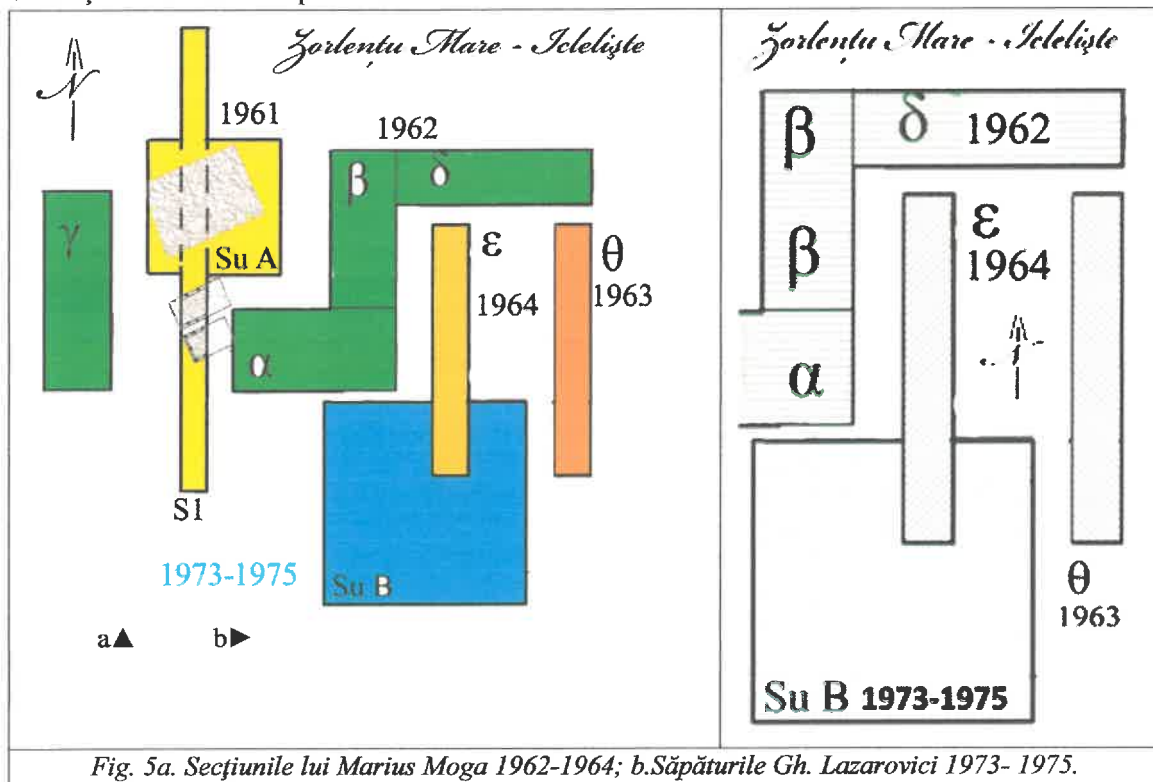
Zorlențu Mare - Icelişte

N

1961

1962

$\gamma$

$\beta$

$\delta$

Su A

$\varepsilon$

$\theta$

1964

1963

$\alpha$

S1

1973-1975

Su B

a▲ b▶

Zorlențu Mare - Icelişte

$\beta$

$\delta$ 1962

$\beta$

$\varepsilon$ 1964

$\alpha$

$\theta$ 1963

Su B 1973-1975

Fig. 5a. Secțiunile lui Marius Moga 1962-1964; b.Săpăturile Gh. Lazarovici 1973- 1975.